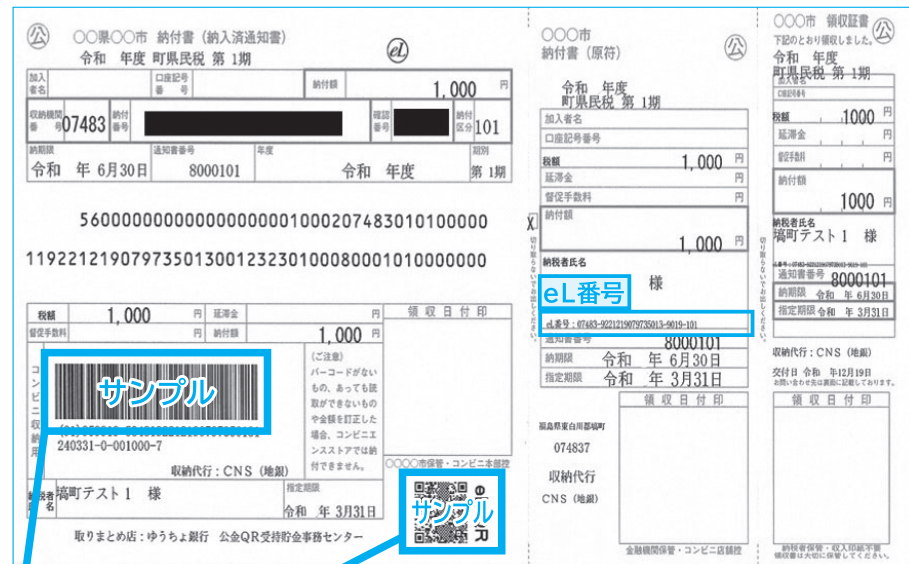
公 ○○県○○市 納付書（納入済通知書）
令和 年度 町県民税 第 1期

加入者名 | 口座記号番号 | 納付額 1,000 円
収納機関番号 07483 | 納付番号 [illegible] | 確認番号 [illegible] | 納付区分 101
納期限 令和 年 6月30日 | 通知書番号 8000101 | 年度 令和 年度 | 期別 第 1期

56000000000000000000010002074830101000000

11922121907973501300123230100080001010000000

| 税額 | 1,000 | 円 | 延滞金 | | 円 |
|---|---|---|---|---|---|
| 督促手数料 | | 円 | 納付額 | 1,000 | 円 |

領 収 日 付 印

サンプル
240331-0-001000-7
収納代行：CNS（地銀）

（ご注意）バーコードがないもの、あっても読取ができないものや金額を訂正した場合、コンビニエンスストアでは納付できません。

○○○○市保管・コンビニ本部控

納税者氏名 塙町テスト 1 様
指定期限 令和 年 3月31日

サンプル

取りまとめ店：ゆうちょ銀行 公金QR受持貯金事務センター

○○○市
納付書（原符）
公
令和 年度
町県民税 第 1期
加入者名
口座記号番号
税額 1,000 円
延滞金 円
督促手数料 円
納付額 1,000 円
納税者氏名
eL番号
様
eL番号：07483-9221219079735013-9019-101
通知書番号 8000101
納期限 令和 年 6月30日
指定期限 令和 年 3月31日
福島県東白川郡塙町
074837
収納代行
CNS（地銀）
領 収 日 付 印
金融機関保管・コンビニ店舗控

切り取らないで出納機関へ提出してください

○○○市 領収証書 公
下記のとおり領収しました。
令和 年度
町県民税 第 1期
加入者名
口座記号番号
税額 1000 円
延滞金 円
督促手数料 円
納付額 1000 円
納税者氏名
塙町テスト 1 様
通知書番号 8000101
納期限 令和 年 6月30日
指定期限 令和 年 3月31日
収納代行：CNS（地銀）
交付日 令和 年12月19日
お問い合わせの際は記載してあります。
領 収 日 付 印
納税者保管・収入印紙不要